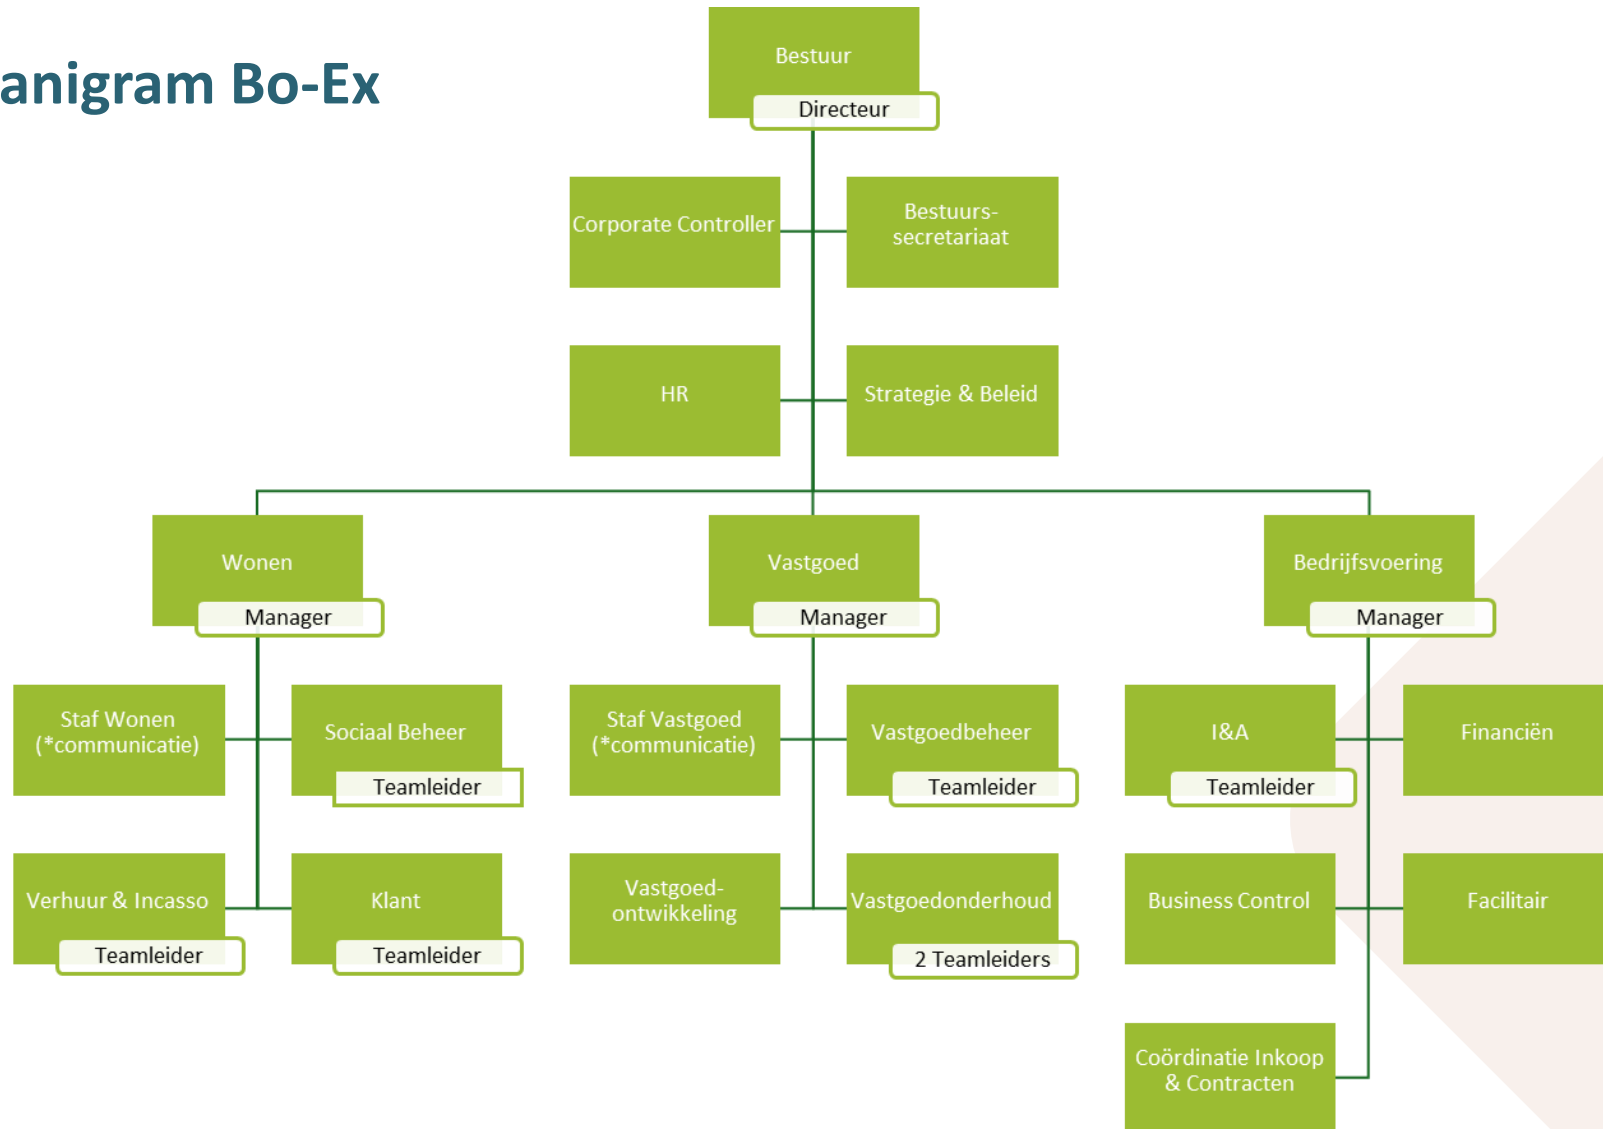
anigram Bo-Ex

Bestuur
Directeur

Corporate Controller

Bestuurs-secretariaat

HR

Strategie & Beleid

Wonen
Manager

Vastgoed
Manager

Bedrijfsvoering
Manager

Staf Wonen (*communicatie)

Sociaal Beheer
Teamleider

Staf Vastgoed (*communicatie)

Vastgoedbeheer
Teamleider

I&A
Teamleider

Financiën

Verhuur & Incasso
Teamleider

Klant
Teamleider

Vastgoed-ontwikkeling

Vastgoedonderhoud
2 Teamleiders

Business Control

Facilitair

Coördinatie Inkoop & Contracten